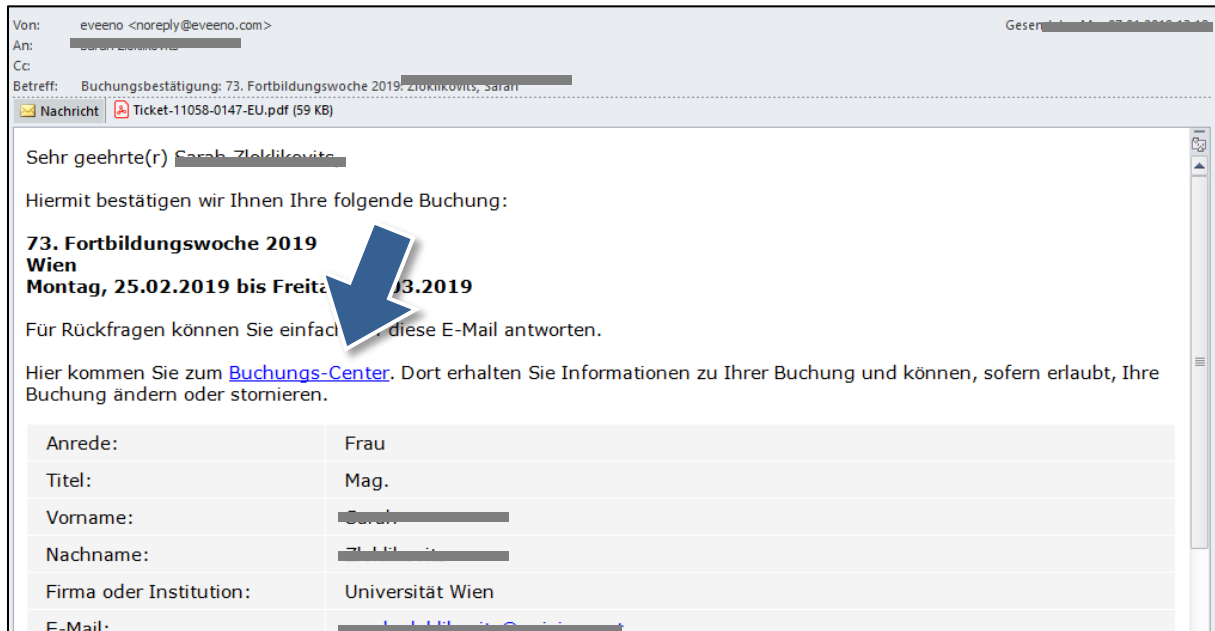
Von: eveeno <noreply@eveeno.com>
Gesen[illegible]
An: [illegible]
Cc:
Betreff: Buchungsbestätigung: 73. Fortbildungswoche 2019: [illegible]

Nachricht
Ticket-11058-0147-EU.pdf (59 KB)

Sehr geehrte(r) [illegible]

Hiermit bestätigen wir Ihnen Ihre folgende Buchung:

**73. Fortbildungswoche 2019**
**Wien**
**Montag, 25.02.2019 bis Freita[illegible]03.2019**

Für Rückfragen können Sie einfach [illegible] diese E-Mail antworten.

Hier kommen Sie zum Buchungs-Center. Dort erhalten Sie Informationen zu Ihrer Buchung und können, sofern erlaubt, Ihre Buchung ändern oder stornieren.

| | |
|---|---|
| Anrede: | Frau |
| Titel: | Mag. |
| Vorname: | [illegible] |
| Nachname: | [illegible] |
| Firma oder Institution: | Universität Wien |
| E-Mail: | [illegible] |